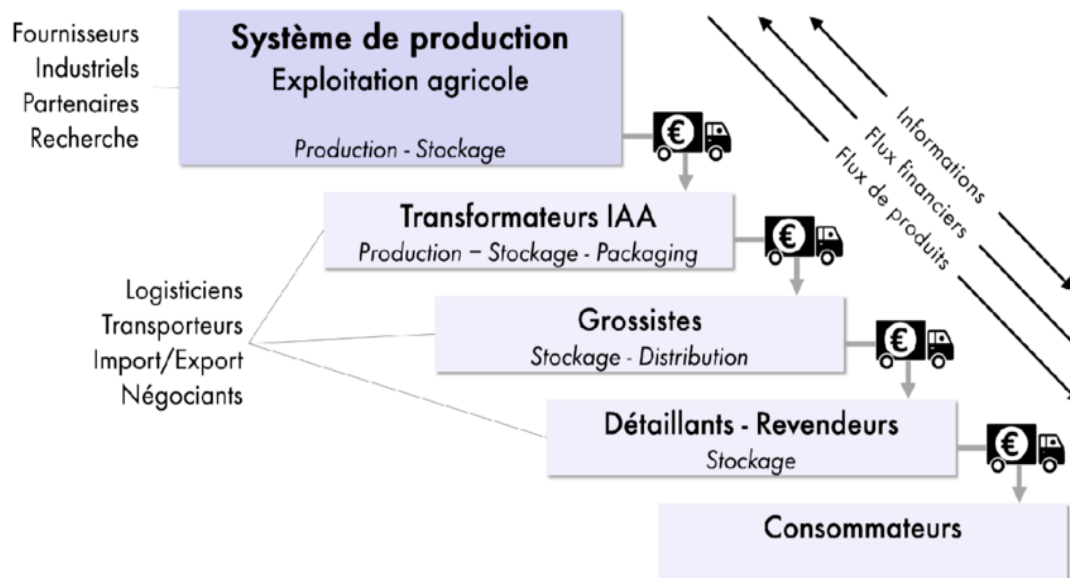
Fournisseurs
Industriels
Partenaires
Recherche

Système de production
Exploitation agricole

Production - Stockage

€

Informations
Flux financiers
Flux de produits

Transformateurs IAA
Production – Stockage - Packaging

€

Logisticiens
Transporteurs
Import/Export
Négociants

Grossistes
Stockage - Distribution

€

Détaillants - Revendeurs
Stockage

€

Consommateurs